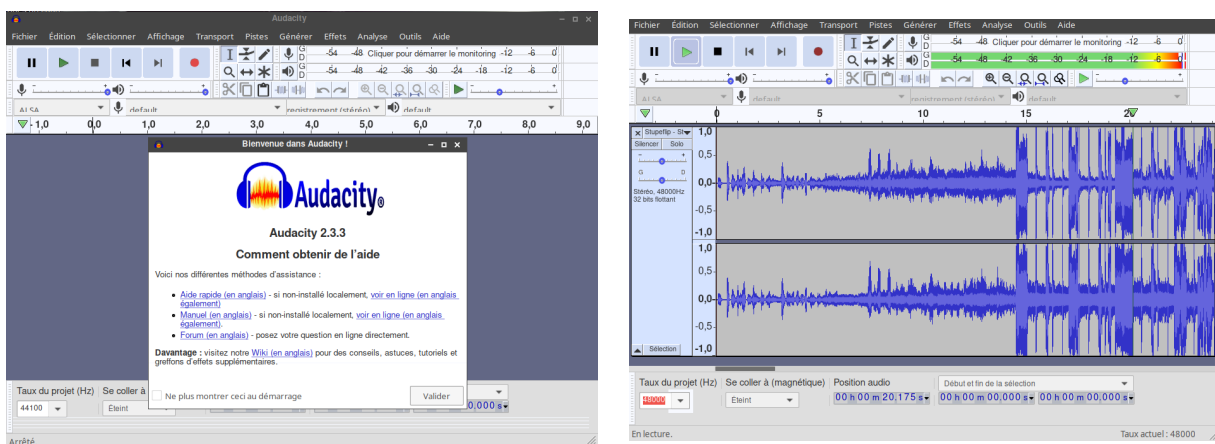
Audacity

Fichier Édition Sélectionner Affichage Transport Pistes Générer Effets Analyse Outils Aide

-54 -48 Cliquer pour démarrer le monitoring -12 -6 0

-54 -48 -42 -36 -30 -24 -18 -12 -6 0

ALSA default registrement (stéréo) default

-1,0 0,0 1,0 2,0 3,0 4,0 5,0 6,0 7,0 8,0 9,0

Bienvenue dans Audacity !

Audacity

Audacity 2.3.3

Comment obtenir de l'aide

Voici nos différentes méthodes d'assistance :

Aide rapide (en anglais) - si non-installé localement, voir en ligne (en anglais également)

Manuel (en anglais) - si non-installé localement, voir en ligne (en anglais également).

Forum (en anglais) - posez votre question en ligne directement.

Davantage : visitez notre Wiki (en anglais) pour des conseils, astuces, tutoriels et greffons d'effets supplémentaires.

Ne plus montrer ceci au démarrage

Valider

Taux du projet (Hz) Se coller à

44100 Eteint

0,000 s

Arrêté.

Fichier Édition Sélectionner Affichage Transport Pistes Générer Effets Analyse Outils Aide

-54 -48 Cliquer pour démarrer le monitoring -12 -6 0

-54 -48 -42 -36 -30 -24 -18 -12 -6 0

ALSA default registrement (stéréo) default

0 5 10 15 20

Stupeflip - Sh
Silencer Solo
Stéréo, 48000Hz
32 bits flottant
Sélection

1,0 0,5 0,0 -0,5 -1,0

1,0 0,5 0,0 -0,5 -1,0

Taux du projet (Hz) Se coller à (magnétique) Position audio Début et fin de la sélection

48000 Eteint 00 h 00 m 20,175 s 00 h 00 m 00,000 s 00 h 00 m 00,000 s

En lecture. Taux actuel : 48000